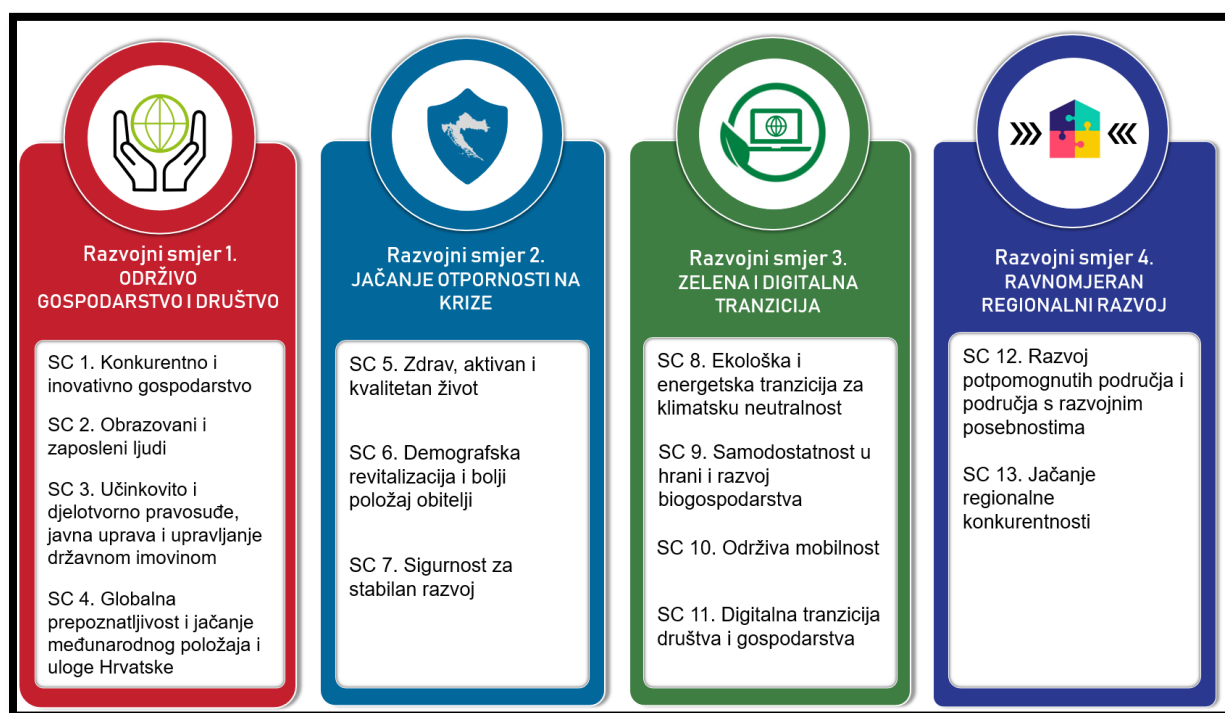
Razvojni smjer 1.
ODRŽIVO GOSPODARSTVO I DRUŠTVO

SC 1. Konkurentno i inovativno gospodarstvo

SC 2. Obrazovani i zaposleni ljudi

SC 3. Učinkovito i djelotvorno pravosuđe, javna uprava i upravljanje državnom imovinom

SC 4. Globalna prepoznatljivost i jačanje međunarodnog položaja i uloge Hrvatske

Razvojni smjer 2.
JAČANJE OTPORNOSTI NA KRIZE

SC 5. Zdrav, aktivan i kvalitetan život

SC 6. Demografska revitalizacija i bolji položaj obitelji

SC 7. Sigurnost za stabilan razvoj

Razvojni smjer 3.
ZELENA I DIGITALNA TRANZICIJA

SC 8. Ekološka i energetska tranzicija za klimatsku neutralnost

SC 9. Samodostatnost u hrani i razvoj biogospodarstva

SC 10. Održiva mobilnost

SC 11. Digitalna tranzicija društva i gospodarstva

Razvojni smjer 4.
RAVNOMJERAN REGIONALNI RAZVOJ

SC 12. Razvoj potpomognutih područja i područja s razvojnim posebnostima

SC 13. Jačanje regionalne konkurentnosti